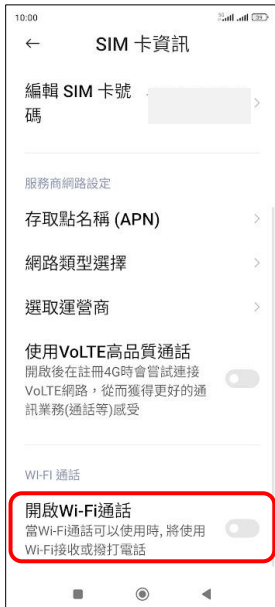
10:00

←　SIM 卡資訊

編輯 SIM 卡號碼

服務商網路設定

存取點名稱 (APN)

網路類型選擇

選取運營商

使用VoLTE高品質通話
開啟後在註冊4G時會嘗試連接VoLTE網路，從而獲得更好的通訊業務(通話等)感受

WI-FI 通話

開啟Wi-Fi通話
當Wi-Fi通話可以使用時, 將使用Wi-Fi接收或撥打電話